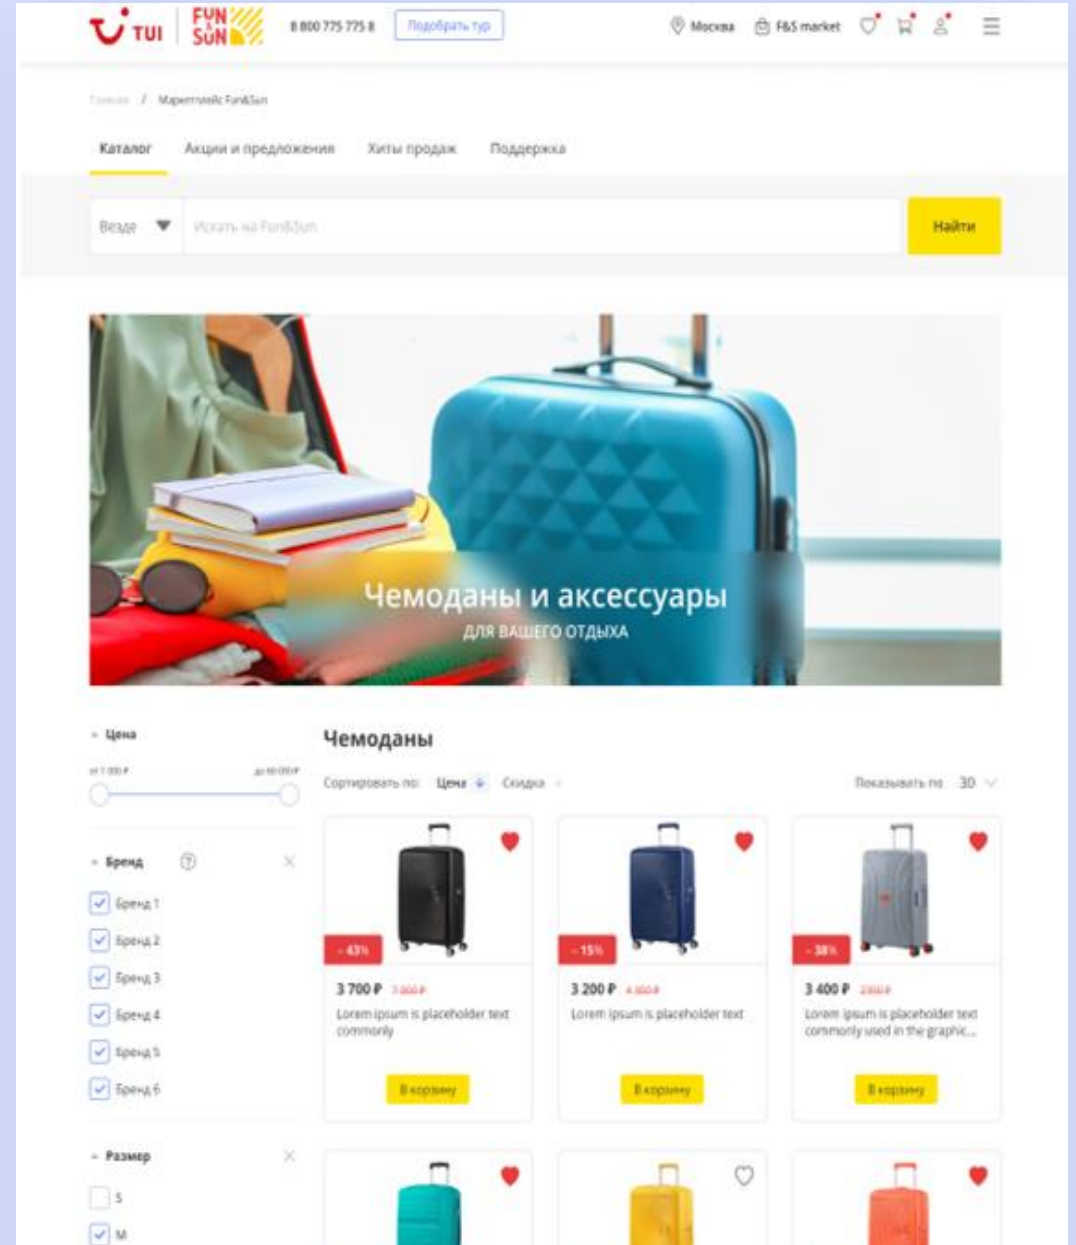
TUI FUN & SUN 8 800 775 775 8 Подобрать тур

Москва F&S market

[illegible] / Маркетплейс Fun&Sun

Каталог Акции и предложения Хиты продаж Поддержка

Везде Искать на Fun&Sun Найти

Чемоданы и аксессуары
ДЛЯ ВАШЕГО ОТДЫХА

Цена
от 1 000 ₽ до 40 000 ₽

Бренд
Бренд 1
Бренд 2
Бренд 3
Бренд 4
Бренд 5
Бренд 6

Размер
S
M

Чемоданы

Сортировать по: Цена Скидка Показывать по 30

- 43%
3 700 ₽ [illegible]
Lorem ipsum is placeholder text commonly
В корзину

- 15%
3 200 ₽ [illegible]
Lorem ipsum is placeholder text
В корзину

- 38%
3 400 ₽ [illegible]
Lorem ipsum is placeholder text commonly used in the graphic...
В корзину